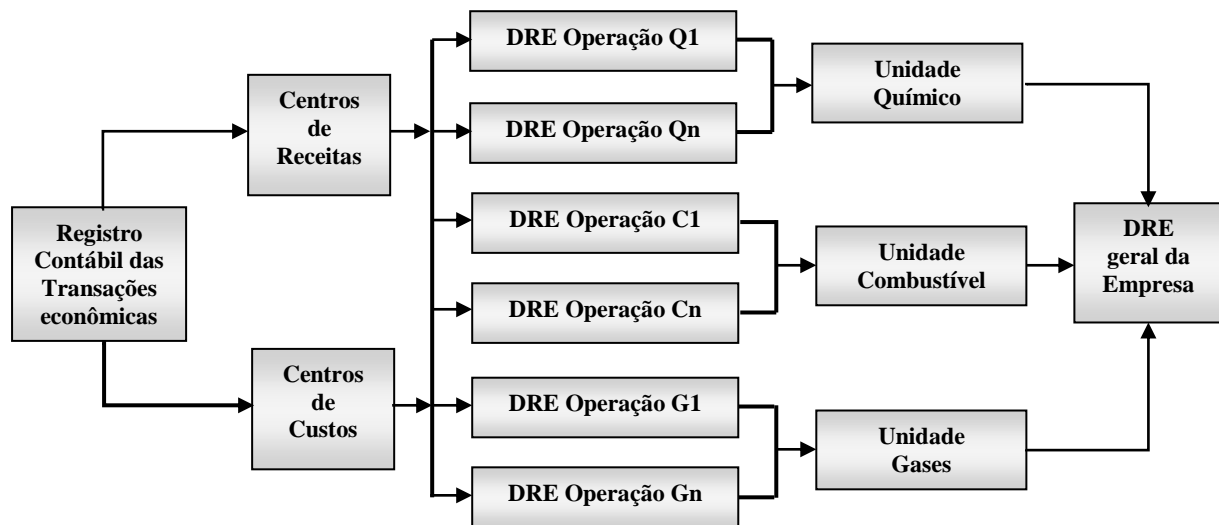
Registro Contábil das Transações econômicas

Centros de Receitas

Centros de Custos

DRE Operação Q1

DRE Operação Qn

DRE Operação C1

DRE Operação Cn

DRE Operação G1

DRE Operação Gn

Unidade Químico

Unidade Combustível

Unidade Gases

DRE geral da Empresa